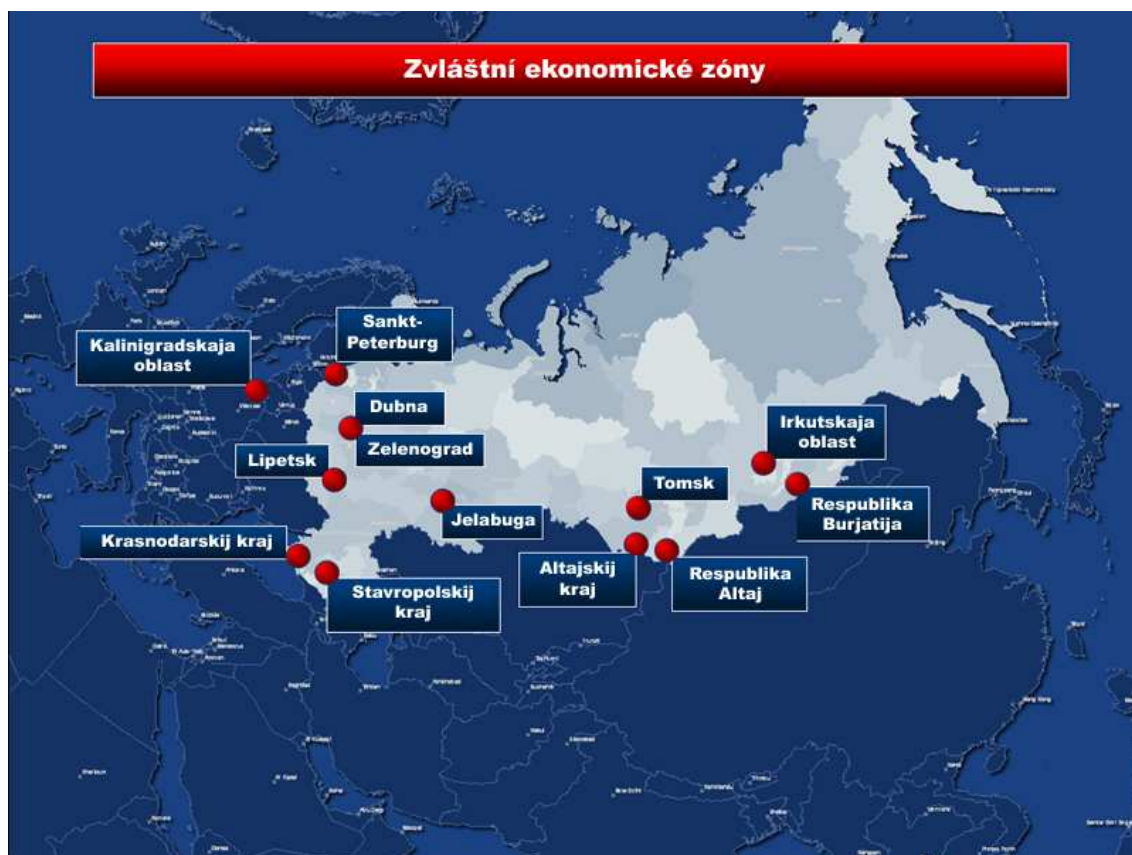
Zvláštní ekonomické zóny

Sankt-Peterburg

Kalinigradskaja oblast

Dubna

Zelenograd

Lipetsk

Jelabuga

Krasnodarskij kraj

Stavropolskij kraj

Tomsk

Altajskij kraj

Respublika Altaj

Irkutskaja oblast

Respublika Burjatija